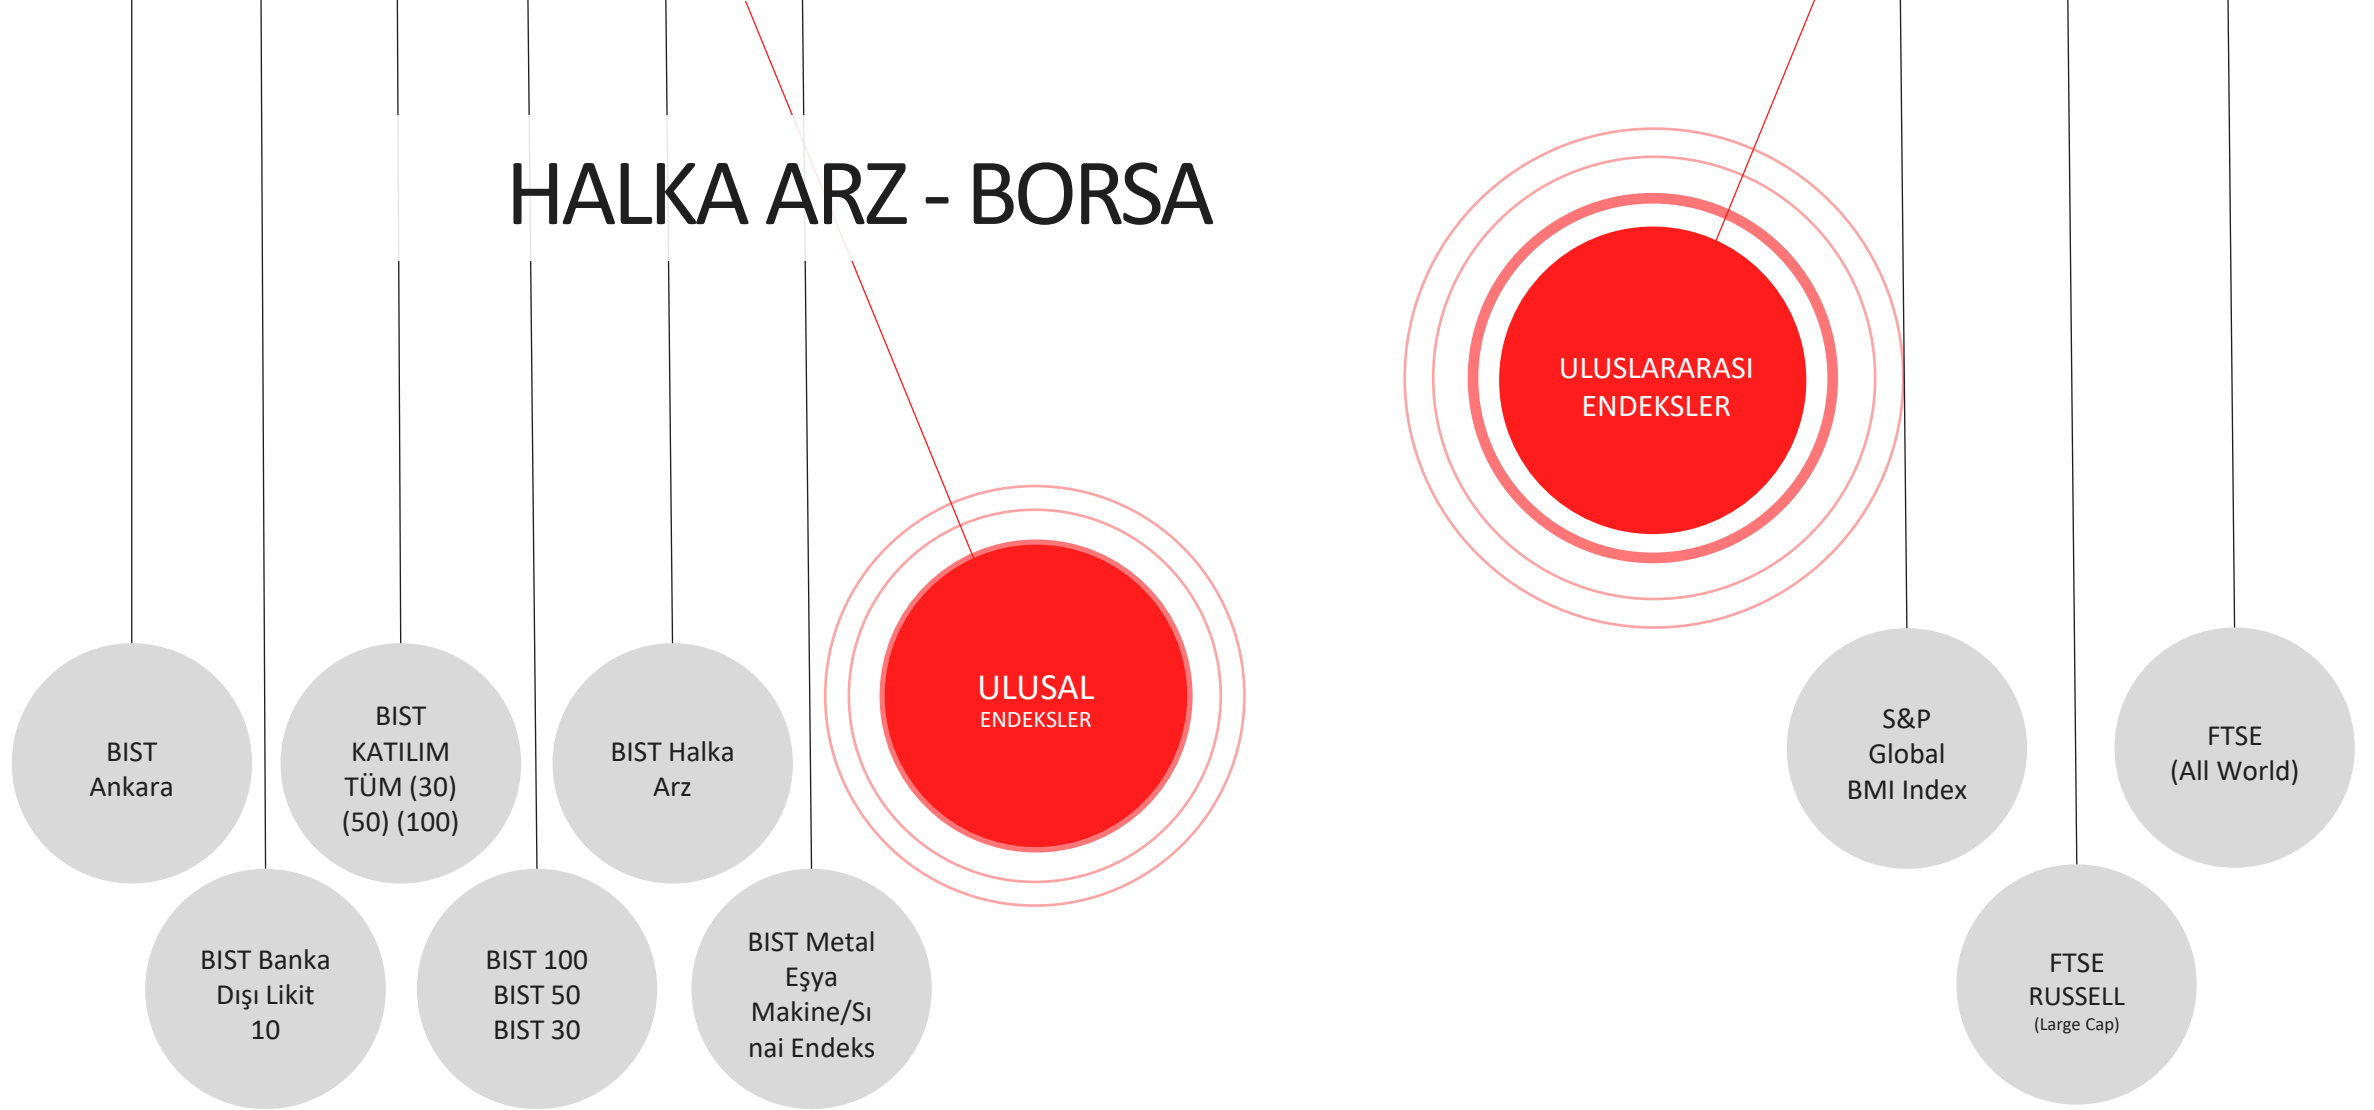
HALKA ARZ - BORSA

ULUSLARARASI ENDEKSLER

ULUSAL ENDEKSLER

BIST Ankara

BIST KATILIM TÜM (30) (50) (100)

BIST Halka Arz

BIST Banka Dışı Likit 10

BIST 100 BIST 50 BIST 30

BIST Metal Eşya Makine/Sınai Endeks

S&P Global BMI Index

FTSE (All World)

FTSE RUSSELL (Large Cap)